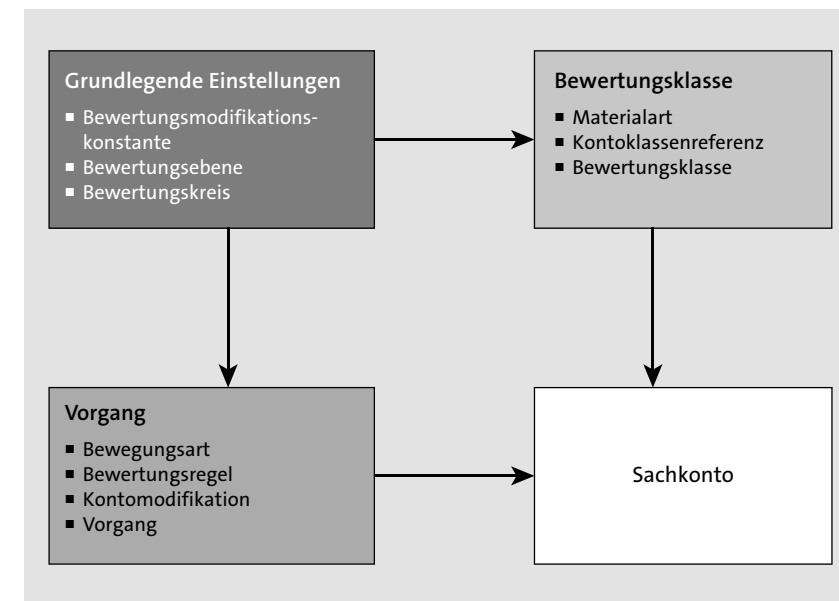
Grundlegende Einstellungen
- Bewertungsmodifikationskonstante
- Bewertungsebene
- Bewertungskreis

Bewertungsklasse
- Materialart
- Kontoklassenreferenz
- Bewertungsklasse

Vorgang
- Bewegungsart
- Bewertungsregel
- Kontomodifikation
- Vorgang

Sachkonto